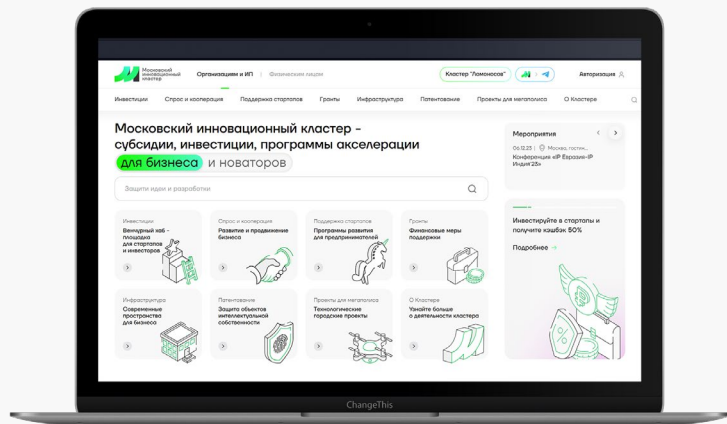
Московский инновационный кластер

Организациям и ИП | Физическим лицам

Кластер "Ломоносов"

Авторизация

Инвестиции Спрос и кооперация Поддержка стартапов Гранты Инфраструктура Патентование Проекты для мегаполиса О Кластере

Московский инновационный кластер - субсидии, инвестиции, программы акселерации для бизнеса и новаторов

Защити идеи и разработки

Мероприятия

06.12.23 | Москва, гостин...
Конференция «IP Евразия-IP Индия'23»

Инвестиции
Венчурный хаб - площадка для стартапов и инвесторов

Спрос и кооперация
Развитие и продвижение бизнеса

Поддержка стартапов
Программы развития для предпринимателей

Гранты
Финансовые меры поддержки

Инвестируйте в стартапы и получите кэшбэк 50%

Подробнее →

Инфраструктура
Современные пространства для бизнеса

Патентование
Защита объектов интеллектуальной собственности

Проекты для мегаполиса
Технологические городские проекты

О Кластере
Узнайте больше о деятельности кластера

ChangeThis